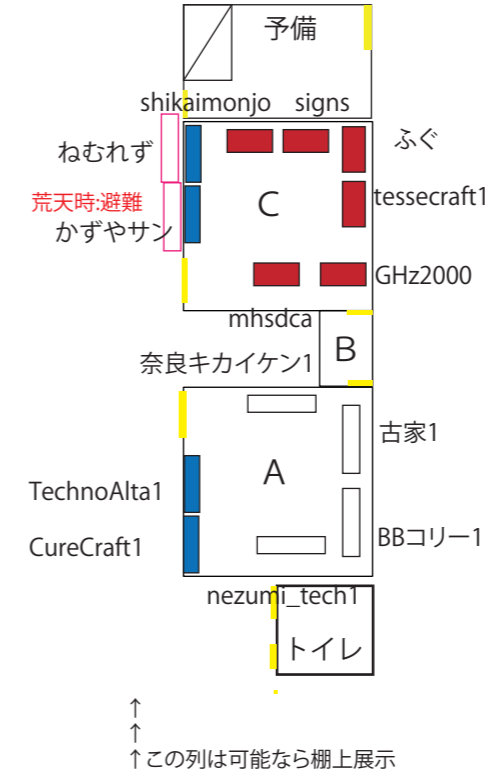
予備

shikaimonjo signs

ねむれず

ふぐ

荒天時:避難

C

tessecraft1

かずやサン

GHz2000

mhsdca

B

奈良キカイケン1

古家1

A

TechnoAlta1

CureCraft1

BBコリー1

nezumi_tech1

トイレ

↑
↑
↑この列は可能なら棚上展示